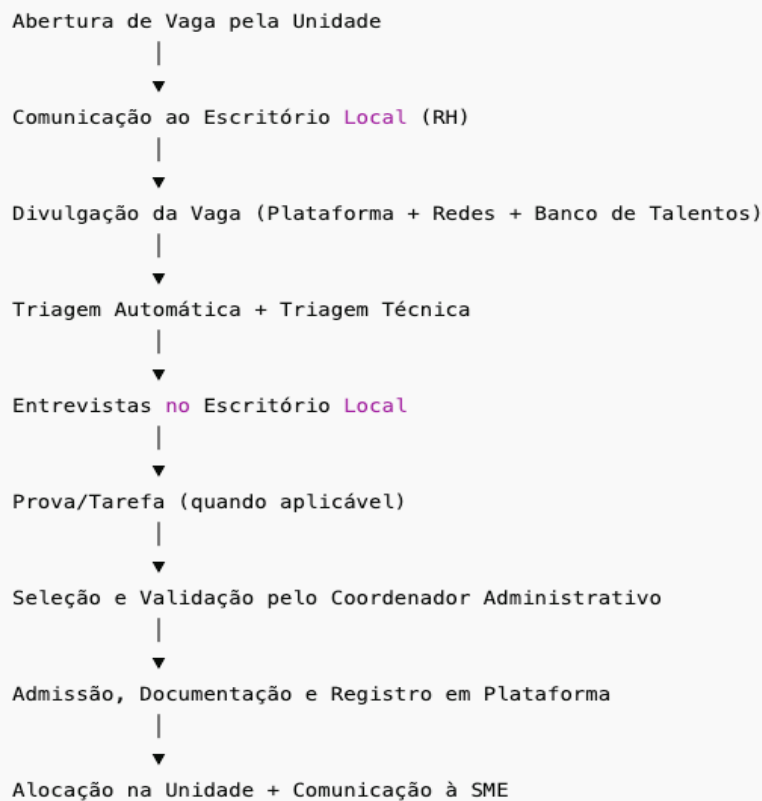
Abertura de Vaga pela Unidade

Comunicação ao Escritório Local (RH)

Divulgação da Vaga (Plataforma + Redes + Banco de Talentos)

Triagem Automática + Triagem Técnica

Entrevistas no Escritório Local

Prova/Tarefa (quando aplicável)

Seleção e Validação pelo Coordenador Administrativo

Admissão, Documentação e Registro em Plataforma

Alocação na Unidade + Comunicação à SME